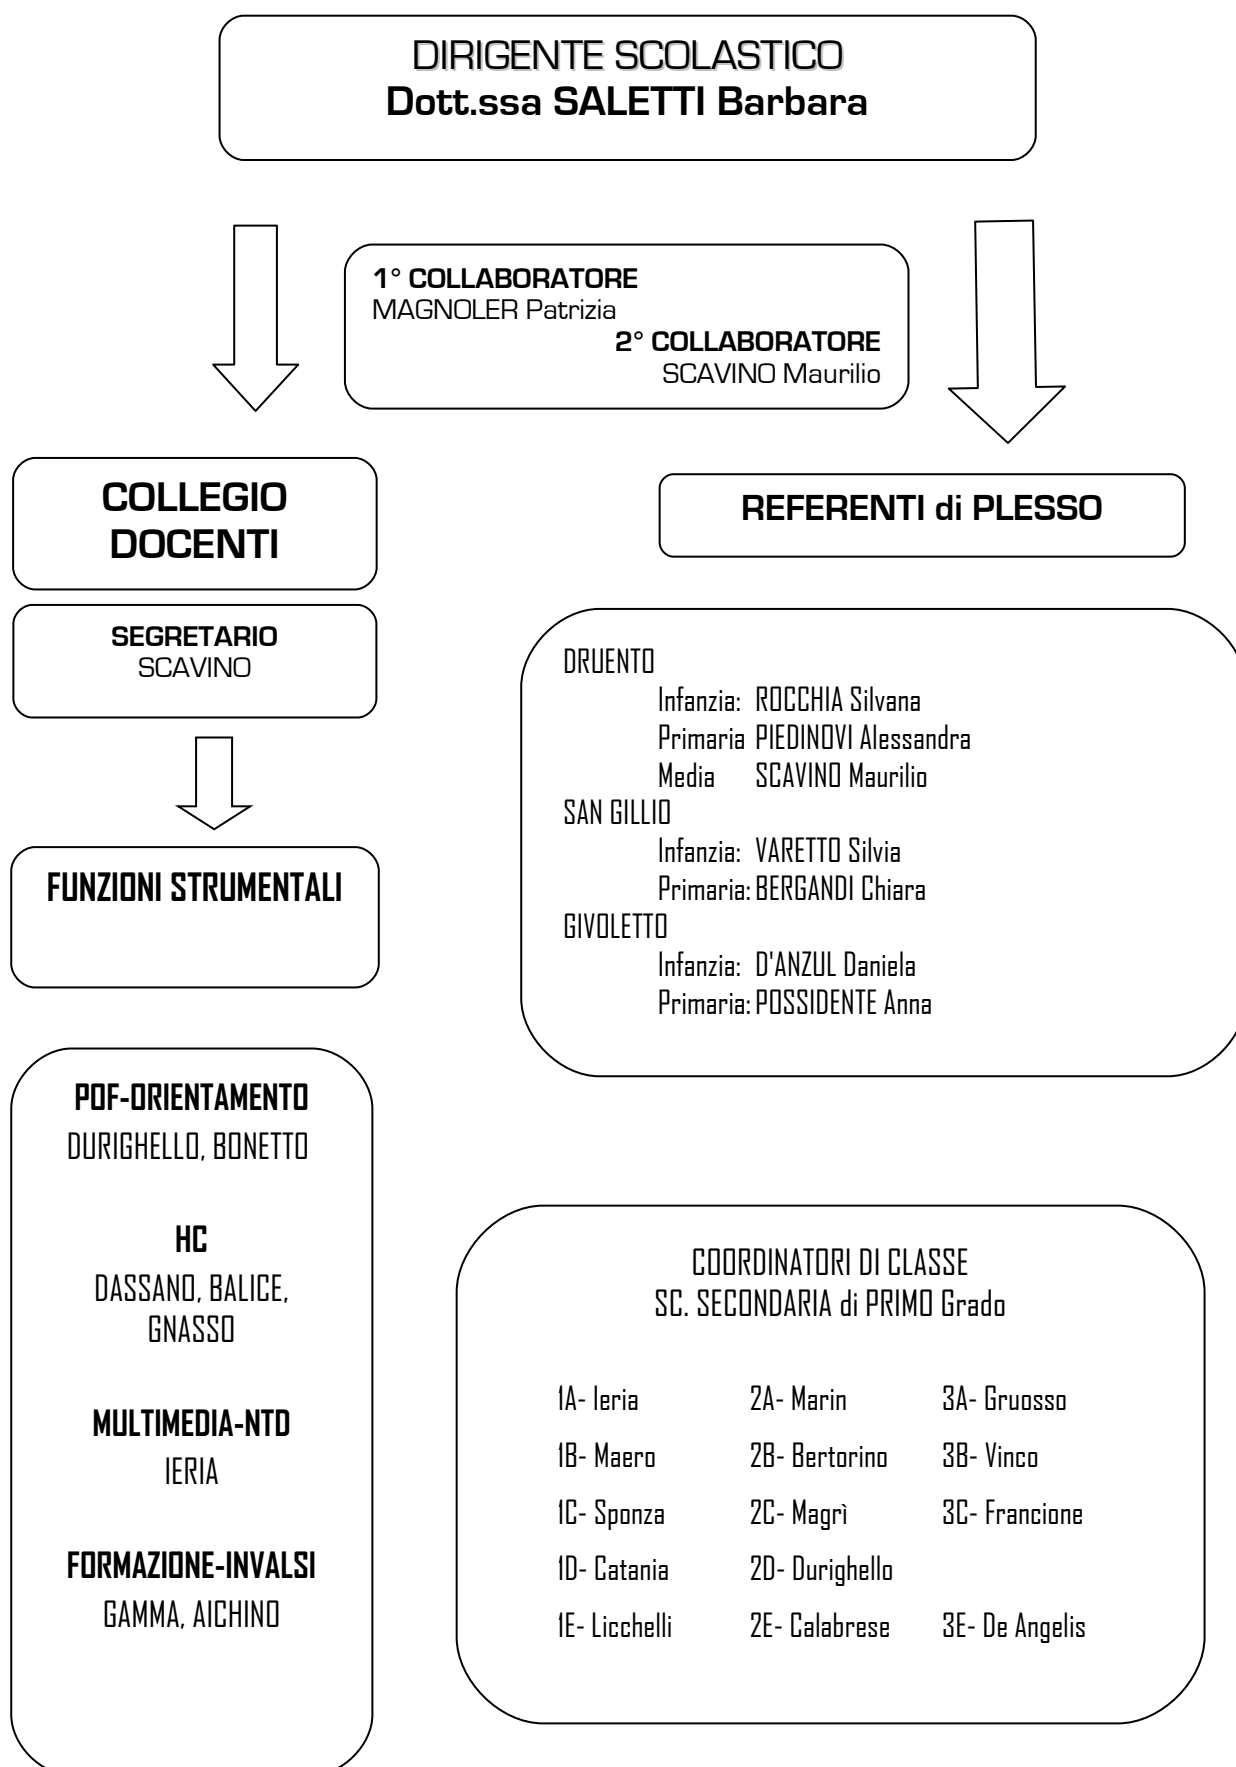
DIRIGENTE SCOLASTICO
Dott.ssa SALETTI Barbara

1° COLLABORATORE
MAGNOLER Patrizia
2° COLLABORATORE
SCAVINO Maurilio

COLLEGIO DOCENTI

SEGRETARIO
SCAVINO

FUNZIONI STRUMENTALI

POF-ORIENTAMENTO
DURIGHELLO, BONETTO

HC
DASSANO, BALICE, GNASSO

MULTIMEDIA-NTD
IERIA

FORMAZIONE-INVALSI
GAMMA, AICHINO

REFERENTI di PLESSO

DRUENTO
Infanzia: ROCCHIA Silvana
Primaria PIEDINOVI Alessandra
Media SCAVINO Maurilio
SAN GILLIO
Infanzia: VARETTO Silvia
Primaria: BERGANDI Chiara
GIVOLETTO
Infanzia: D'ANZUL Daniela
Primaria: POSSIDENTE Anna

COORDINATORI DI CLASSE
SC. SECONDARIA di PRIMO Grado

| | | |
|---|---|---|
| 1A- Ieria | 2A- Marin | 3A- Gruosso |
| 1B- Maero | 2B- Bertorino | 3B- Vinco |
| 1C- Sponza | 2C- Magrì | 3C- Francione |
| 1D- Catania | 2D- Durighello | |
| 1E- Licchelli | 2E- Calabrese | 3E- De Angelis |